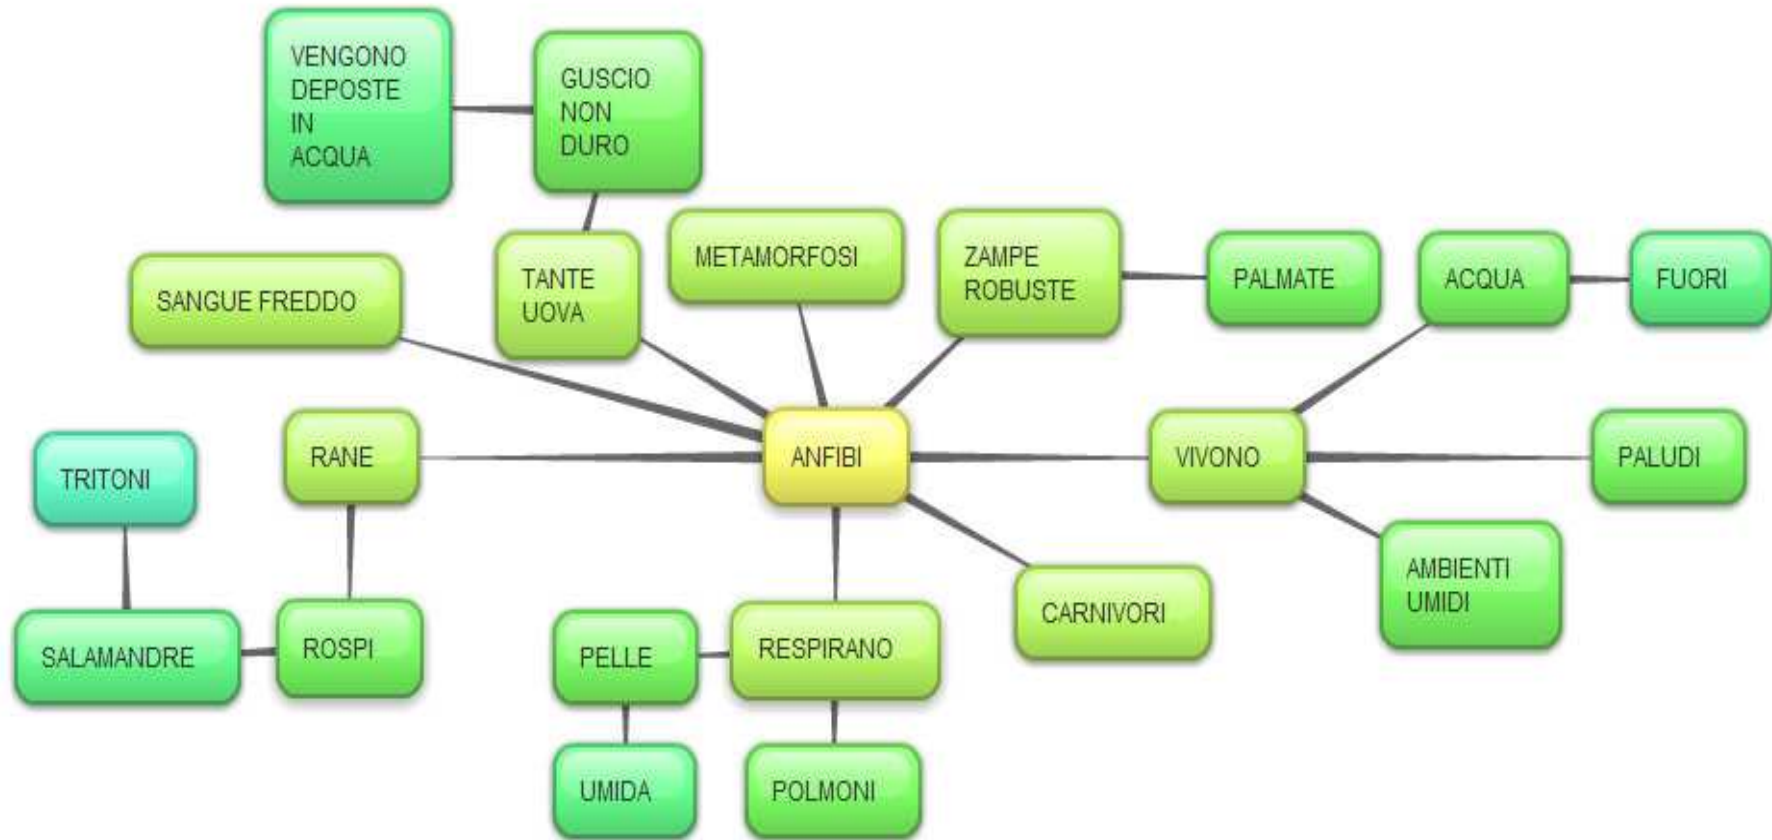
VENGONO DEPOSTE IN ACQUA

GUSCIO NON DURO

TANTE UOVA

METAMORFOSI

ZAMPE ROBUSTE

PALMATE

ACQUA

FUORI

SANGUE FREDDO

ANFIBI

RANE

TRITONI

VIVONO

PALUDI

ROSPI

SALAMANDRE

CARNIVORI

AMBIENTI UMIDI

RESPIRANO

PELLE

UMIDA

POLMONI